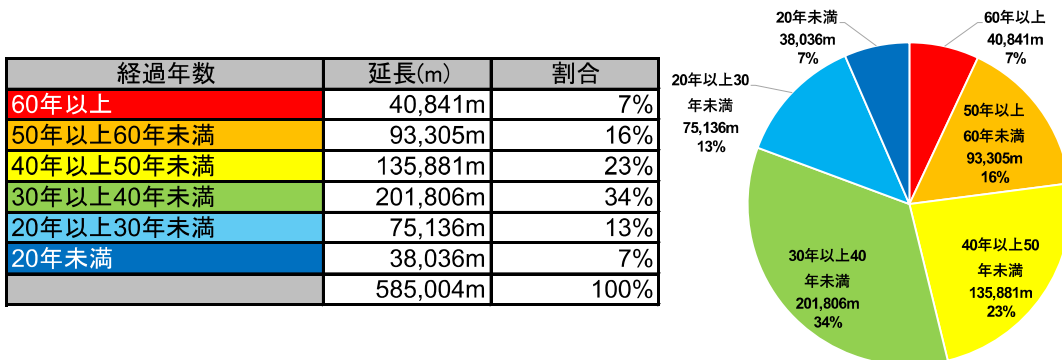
| 経過年数 | 延長(m) | 割合 |
|---|---|---|
| 60年以上 | 40,841m | 7% |
| 50年以上60年未満 | 93,305m | 16% |
| 40年以上50年未満 | 135,881m | 23% |
| 30年以上40年未満 | 201,806m | 34% |
| 20年以上30年未満 | 75,136m | 13% |
| 20年未満 | 38,036m | 7% |
|  | 585,004m | 100% |

20年未満
38,036m
7%

60年以上
40,841m
7%

20年以上30
年未満
75,136m
13%

50年以上
60年未満
93,305m
16%

30年以上40
年未満
201,806m
34%

40年以上50
年未満
135,881m
23%